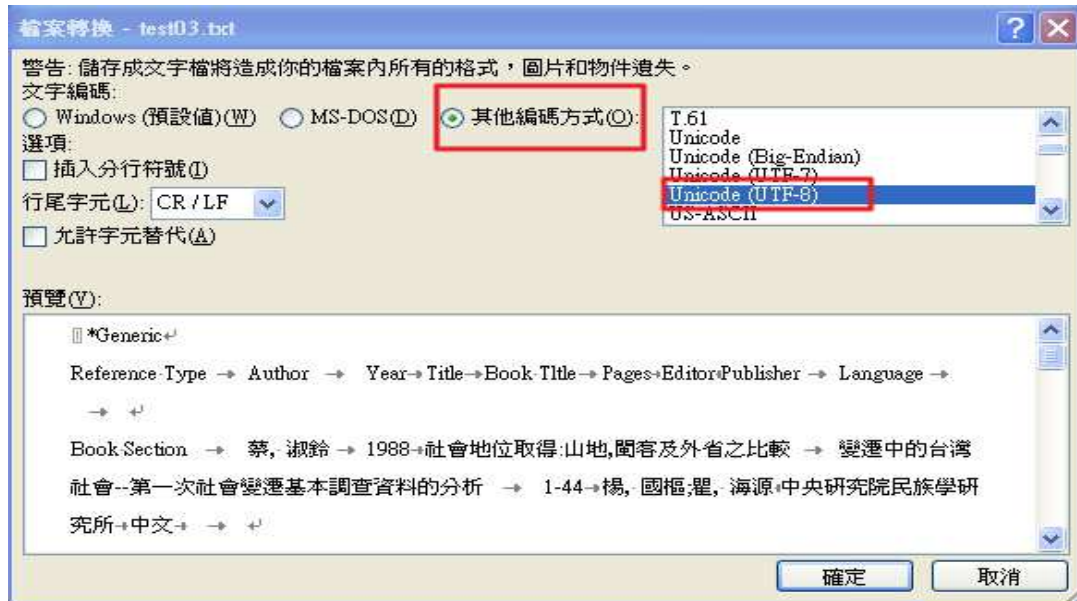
檔案轉換 - test03.txt

警告: 儲存成文字檔將造成你的檔案內所有的格式，圖片和物件遺失。
文字編碼:
Windows (預設值)(W)  MS-DOS(D)  其他編碼方式(O):
選項:
插入分行符號(I)
行尾字元(L): CR / LF
允許字元替代(A)

T.61
Unicode
Unicode (Big-Endian)
Unicode (UTF-7)
Unicode (UTF-8)
US-ASCII

預覽(V):

*Generic

Reference Type → Author → Year → Title → Book Tltle → Pages → Editor → Publisher → Language →

→

Book Section → 蔡, 淑鈴 → 1988 → 社會地位取得:山地,閩客及外省之比較 → 變遷中的台灣社會--第一次社會變遷基本調查資料的分析 → 1-44 → 楊, 國樞;瞿, 海源 → 中央研究院民族學研究所 → 中文 → →

確定  取消